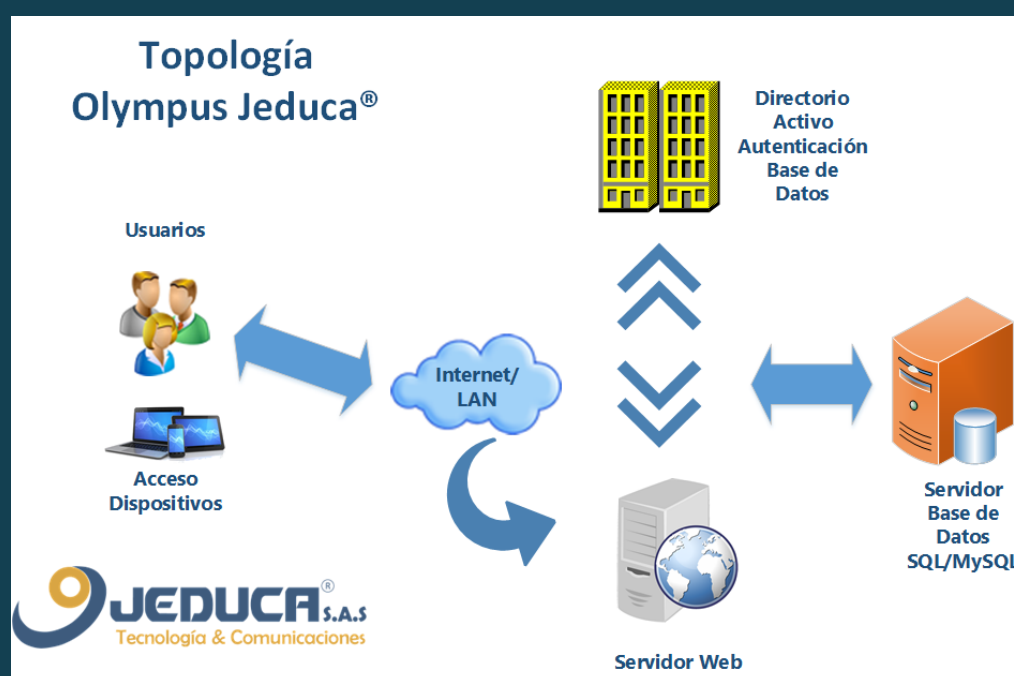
Topología
Olympus Jeduca®

Directorio
Activo
Autenticación
Base de
Datos

Usuarios

Internet/
LAN

Acceso
Dispositivos

Servidor
Base de
Datos
SQL/MySQL

JEDUCA® S.A.S
Tecnología & Comunicaciones

Servidor Web